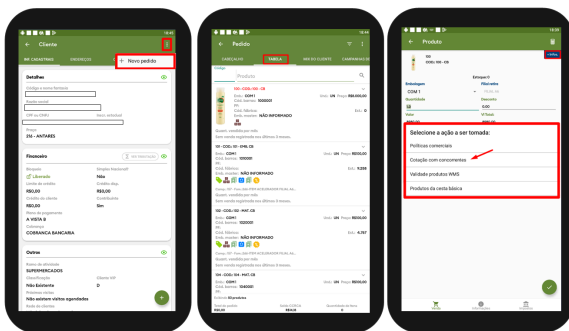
← Cliente

INF. CADASTRAIS ENDEREÇOS

+ Novo pedido

Detalhes

Código e nome fantasia

Razão social

CNPJ ou CPF

Praça
216 - ANTARES

Financeiro

Bloqueio
Liberado
Simples Nacional?
Não
Limite de crédito
R$0,00
Crédito disp.
R$0,00
Crédito do cliente
R$0,00
Contribuinte
Sim
Plano de pagamento
A VISTA B
Cobrança
COBRANCA BANCARIA

Outros

Ramo de atividade
SUPERMERCADOS
Classificação
Não Existente
Cliente VIP
D
Próximas visitas
Não existem visitas agendadas

← Pedido

CABEÇALHO TABELA MIX DO CLIENTE CAMPANHAS

Produto

100 - COD.: 100 - CX
Emb.: COM 1
Unid. Venda: UN Preço: R$0.000,00
Estoque: NÃO INFORMADO
Quant. vendida por mês:
Sem venda registrada nos últimos 3 meses.

101 - COD.: 101 - CHIL CX
Emb.: COM 1
Unid. Venda: UN Preço: R$0.000,00
Estoque: NÃO INFORMADO
Quant. vendida por mês:
Sem venda registrada nos últimos 3 meses.

102 - COD.: 102 - MAT. CX
Emb.: COM 1
Unid. Venda: UN Preço: R$0.000,00
Estoque: NÃO INFORMADO
Quant. vendida por mês:
Sem venda registrada nos últimos 3 meses.

104 - COD.: 104 - MAT. CX
Emb.: COM 1
Unid. Venda: UN Preço: R$0.000,00

← Produto

100
COD.: 100 - CX

Embalagem
COM 1
Quantidade
Desconto
0,00
Valor

Selecione a ação a ser tomada:

Políticas comerciais
Cotação com concorrentes
Validade produtos WMS
Produtos da cesta básica